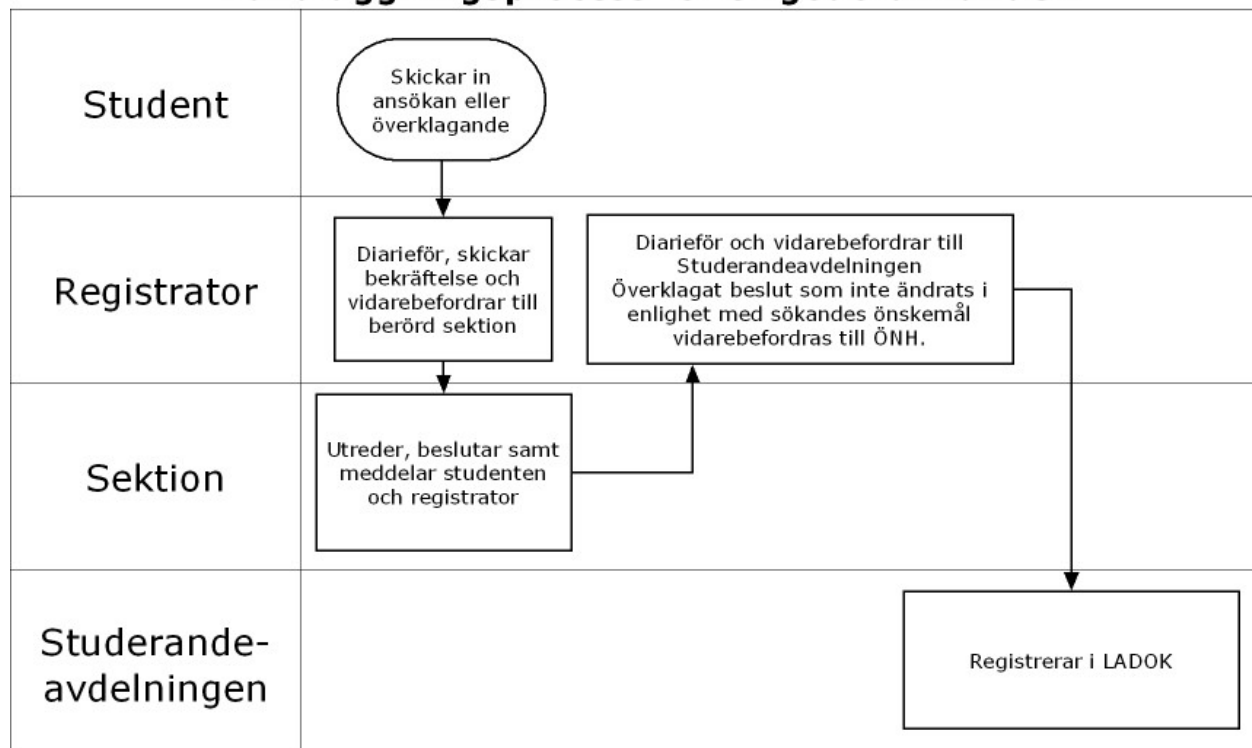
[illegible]

Student

Skickar in ansökan eller överklagande

Registrator

Diarieför, skickar bekräftelse och vidarebefordrar till berörd sektion

Diarieför och vidarebefordrar till Studerandeavdelningen
Överklagat beslut som inte ändrats i enlighet med sökandes önskemål vidarebefordras till ÖNH.

Sektion

Utreder, beslutar samt meddelar studenten och registrator

Studerande-avdelningen

Registrerar i LADOK